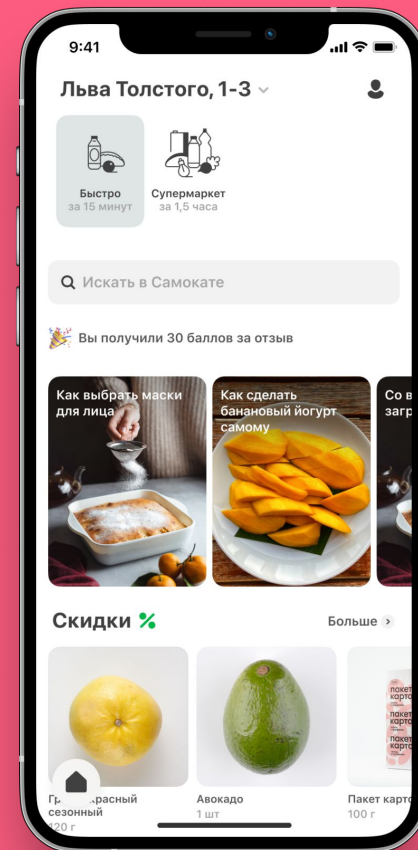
9:41

Льва Толстого, 1-3

Быстро
за 15 минут

Супермаркет
за 1,5 часа

Искать в Самокате

Вы получили 30 баллов за отзыв

Как выбрать маски для лица

Как сделать банановый йогурт самому

Со в загр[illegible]

Скидки %

Больше

пакет карто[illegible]

Гр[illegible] красный сезонный
120 г

Авокадо
1 шт

Пакет карт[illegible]
100 г